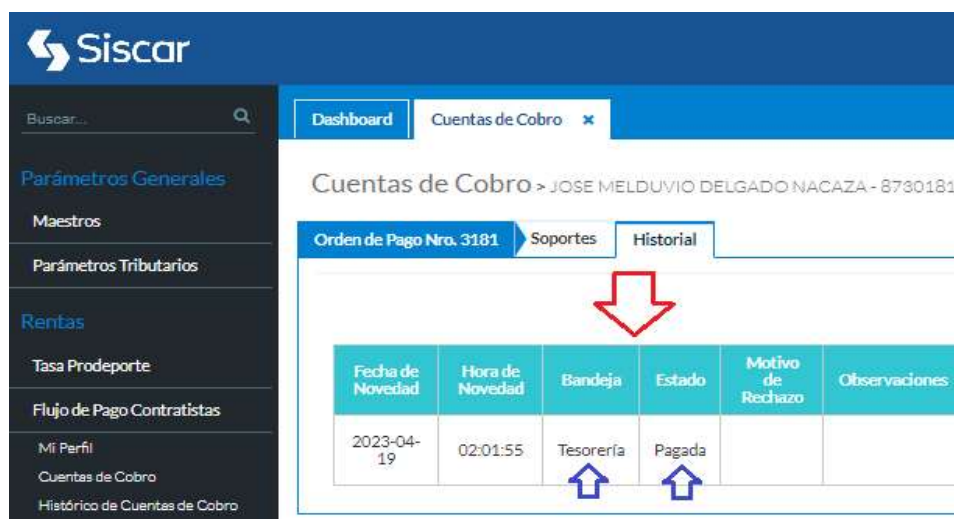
Siscar

Buscar...

Parámetros Generales

Maestros

Parámetros Tributarios

Rentas

Tasa Prodeporte

Flujo de Pago Contratistas

Mi Perfil

Cuentas de Cobro

Histórico de Cuentas de Cobro

Dashboard | Cuentas de Cobro ×

Cuentas de Cobro > JOSE MELDUVIO DELGADO NACAZA - 8730181

Orden de Pago Nro. 3181 | Soportes | Historial

| Fecha de Novedad | Hora de Novedad | Bandeja | Estado | Motivo de Rechazo | Observaciones |
|---|---|---|---|---|---|
| 2023-04-19 | 02:01:55 | Tesorería | Pagada | | |